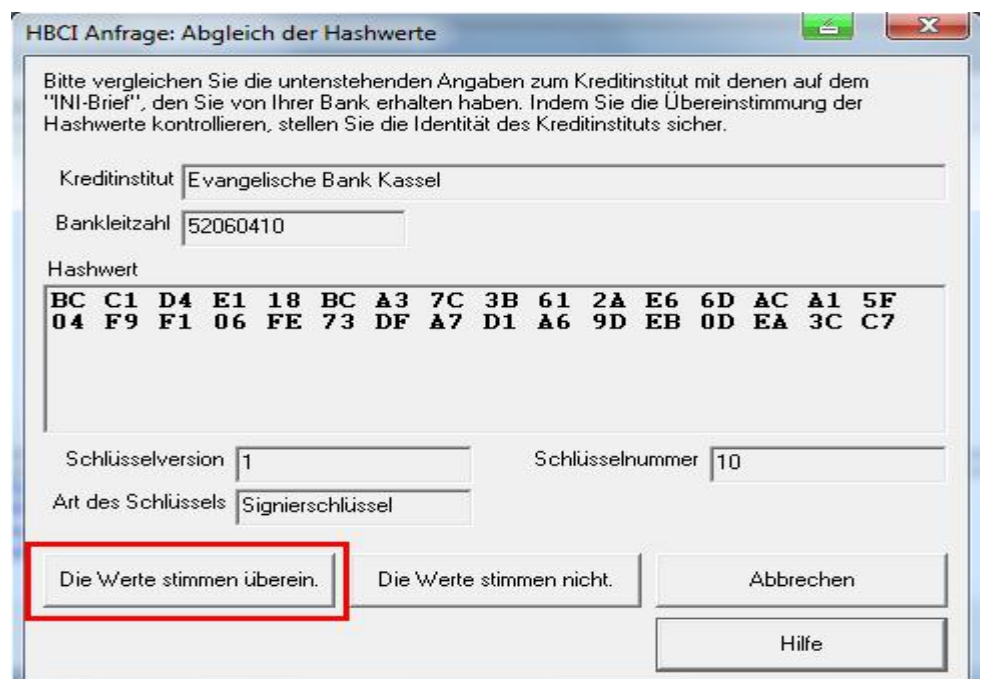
HBCI Anfrage: Abgleich der Hashwerte

Bitte vergleichen Sie die untenstehenden Angaben zum Kreditinstitut mit denen auf dem "INI-Brief", den Sie von Ihrer Bank erhalten haben. Indem Sie die Übereinstimmung der Hashwerte kontrollieren, stellen Sie die Identität des Kreditinstituts sicher.

Kreditinstitut Evangelische Bank Kassel

Bankleitzahl 52060410

Hashwert
BC C1 D4 E1 18 BC A3 7C 3B 61 2A E6 6D AC A1 5F
04 F9 F1 06 FE 73 DF A7 D1 A6 9D EB 0D EA 3C C7

Schlüsselversion 1

Schlüsselnummer 10

Art des Schlüssels Signierschlüssel

Die Werte stimmen überein.

Die Werte stimmen nicht.

Abbrechen

Hilfe